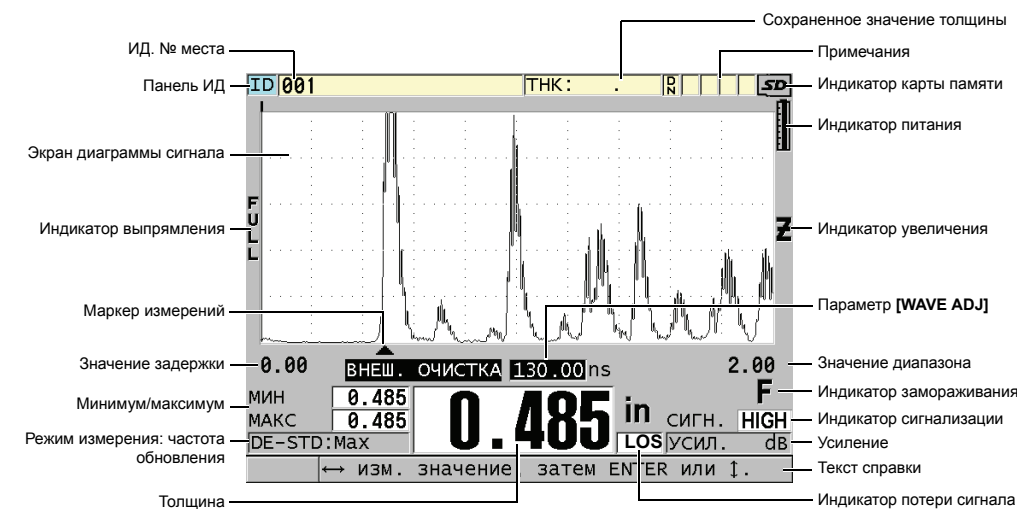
Сохраненное значение толщины

ИД. № места

Примечания

Панель ИД

ID 001

THK: .

D N

SD

Индикатор карты памяти

Индикатор питания

Экран диаграммы сигнала

F U L L

Индикатор выпрямления

Z

Индикатор увеличения

Маркер измерений

Параметр **[WAVE ADJ]**

Значение задержки

0.00

ВНЕШ. ОЧИСТКА 130.00 ns

2.00

Значение диапазона

F

Индикатор замораживания

МИН 0.485

МАКС 0.485

Минимум/максимум

0.485 in

СИГН. HIGH

Индикатор сигнализации

Режим измерения: частота обновления

DE-STD:Max

LOS

УСИЛ. dB

Усиление

↔ изм. значение, затем ENTER или ↕.

Текст справки

Толщина

Индикатор потери сигнала